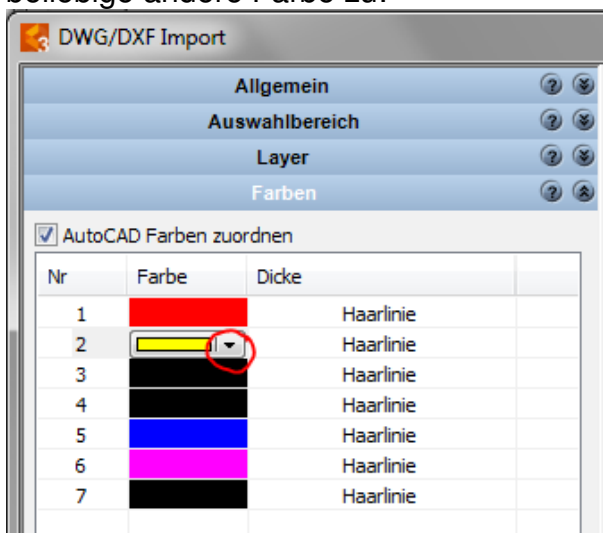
beliebige andere Farbe zu.

DWG/DXF Import

Allgemein

Auswahlbereich

Layer

Farben

AutoCAD Farben zuordnen

| Nr | Farbe | Dicke |
|---|---|---|
| 1 | | Haarlinie |
| 2 | | Haarlinie |
| 3 | | Haarlinie |
| 4 | | Haarlinie |
| 5 | | Haarlinie |
| 6 | | Haarlinie |
| 7 | | Haarlinie |